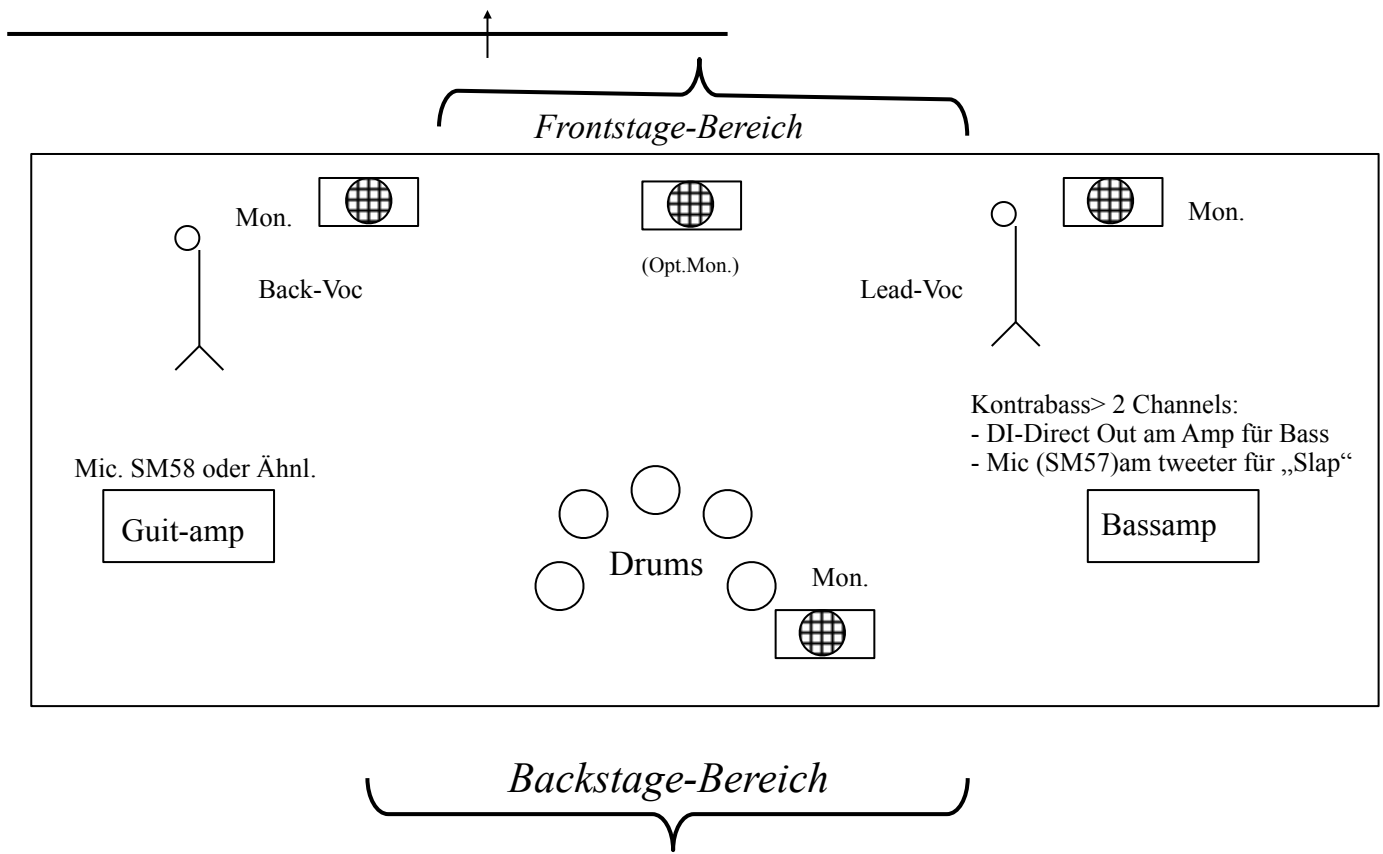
Frontstage-Bereich

Mon.

(Opt.Mon.)

Mon.

Back-Voc

Lead-Voc

Kontrabass> 2 Channels:
- DI-Direct Out am Amp für Bass
- Mic (SM57)am tweeter für „Slap“

Mic. SM58 oder Ähnl.

Guit-amp

Drums

Mon.

Bassamp

Backstage-Bereich